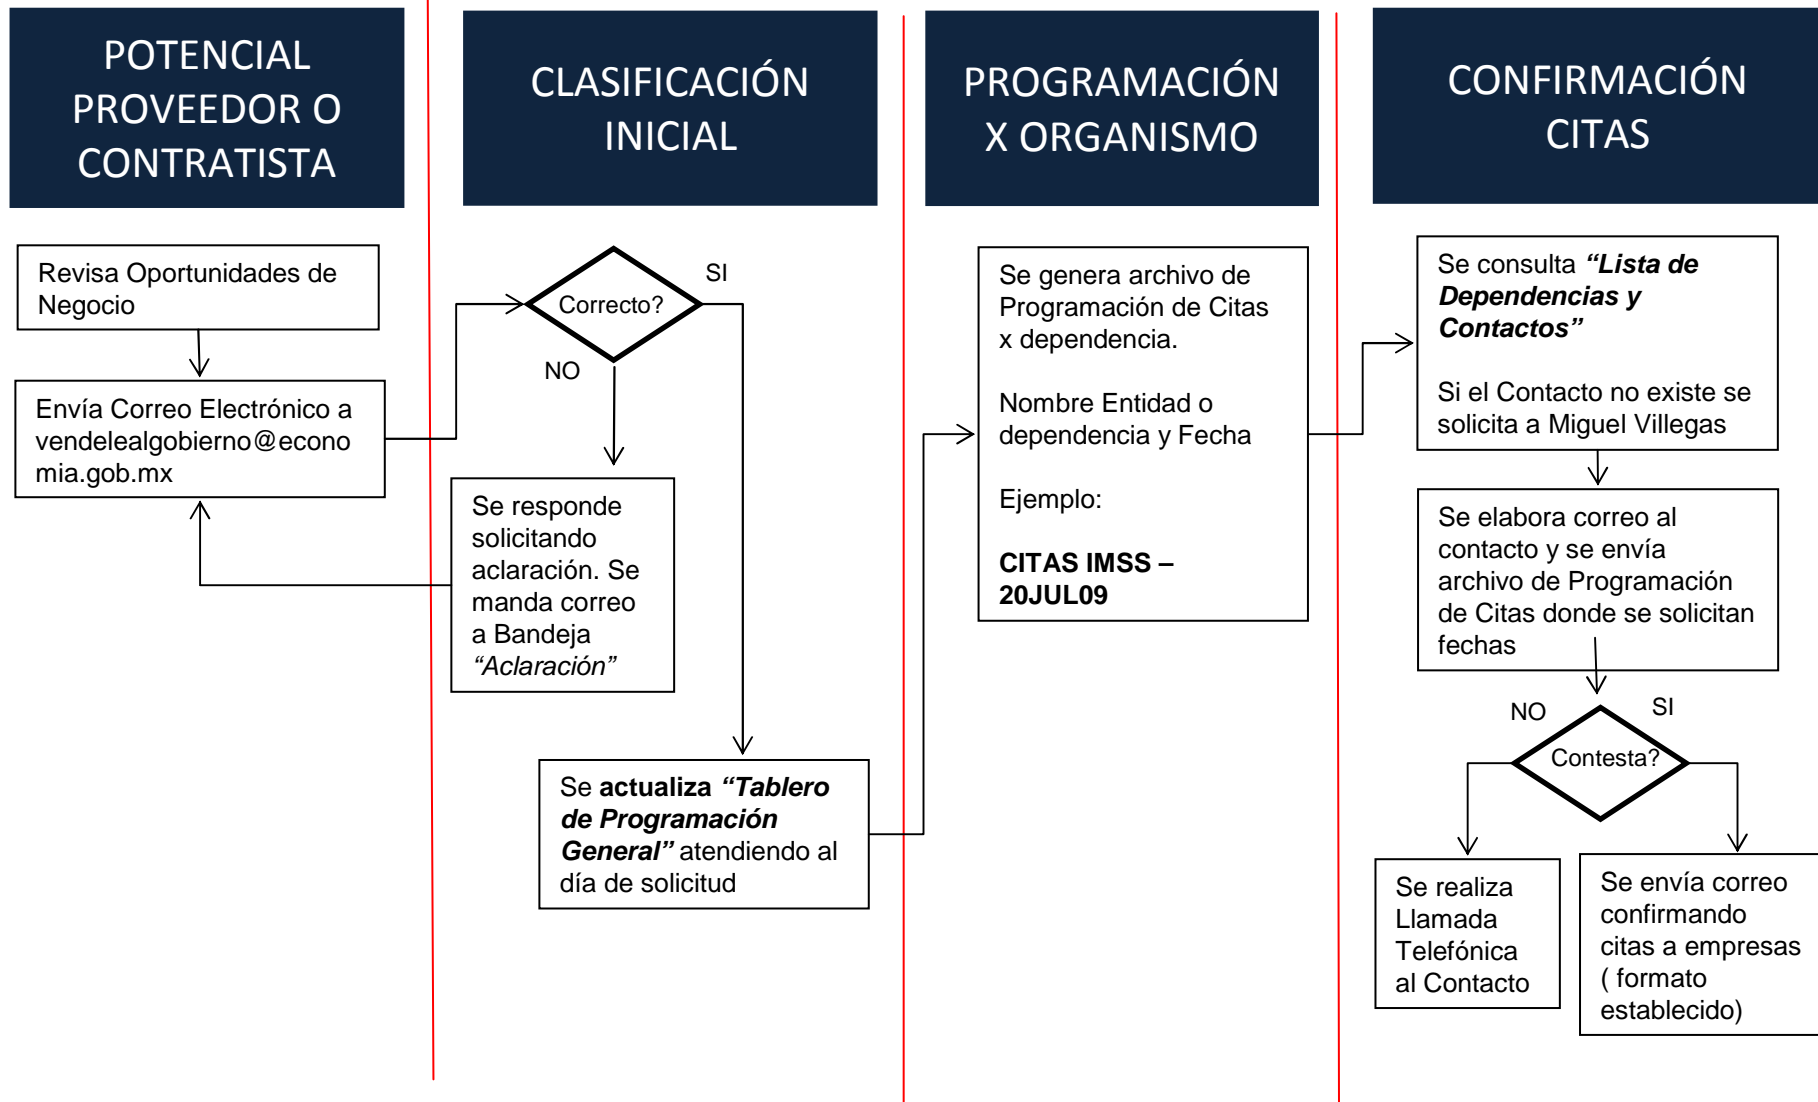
POTENCIAL PROVEEDOR O CONTRATISTA

Revisa Oportunidades de Negocio

Envía Correo Electrónico a vendelealgobierno@economia.gob.mx

CLASIFICACIÓN INICIAL

Correcto?

SI

NO

Se responde solicitando aclaración. Se manda correo a Bandeja *“Aclaración”*

Se **actualiza** ***“Tablero de Programación General”*** atendiendo al día de solicitud

PROGRAMACIÓN X ORGANISMO

Se genera archivo de Programación de Citas x dependencia.

Nombre Entidad o dependencia y Fecha

Ejemplo:

**CITAS IMSS – 20JUL09**

CONFIRMACIÓN CITAS

Se consulta ***“Lista de Dependencias y Contactos”***

Si el Contacto no existe se solicita a Miguel Villegas

Se elabora correo al contacto y se envía archivo de Programación de Citas donde se solicitan fechas

NO

SI

Contesta?

Se realiza Llamada Telefónica al Contacto

Se envía correo confirmando citas a empresas ( formato establecido)